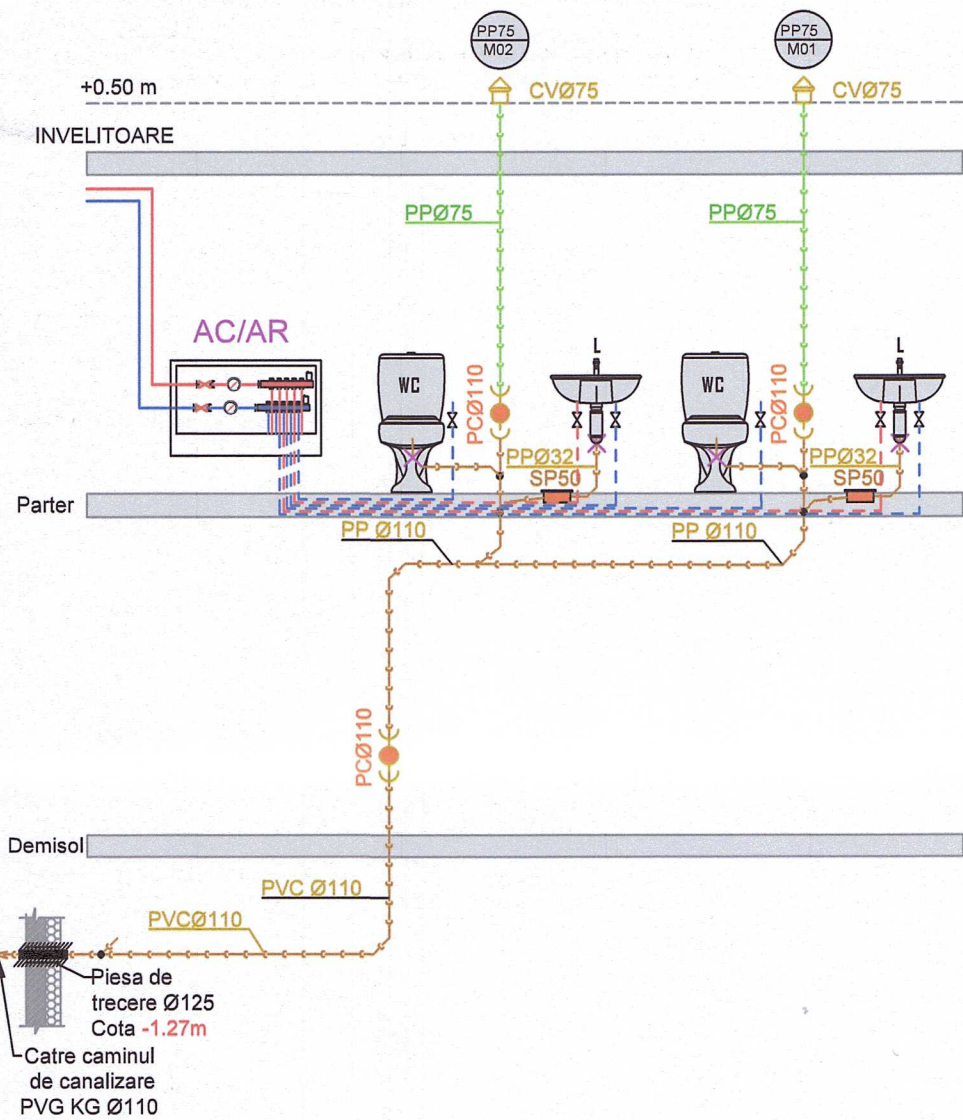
PP75
M02

PP75
M01

+0.50 m

CVØ75

CVØ75

INVELITOARE

PPØ75

PPØ75

AC/AR

WC

PCØ110

L

WC

PCØ110

L

PPØ32

SP50

PPØ32

SP50

Parter

PP Ø110

PP Ø110

PCØ110

Demisol

PVC Ø110

PVCØ110

Piesa de trecere Ø125
Cota -1.27m

Catre caminul de canalizare
PVG KG Ø110